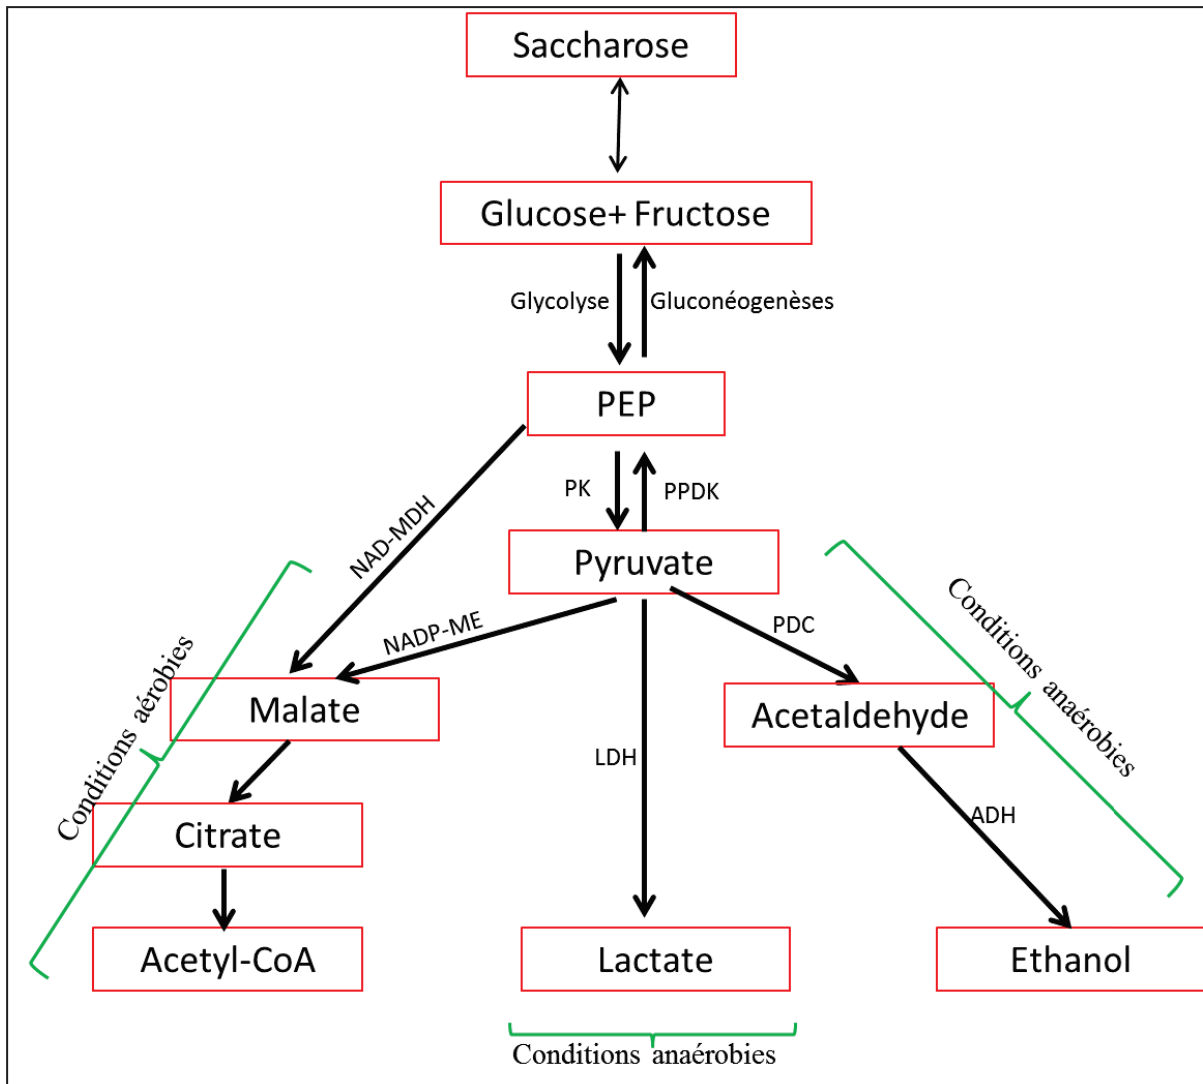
Saccharose

Glucose+ Fructose

Glycolyse

Gluconéogenèses

PEP

PK

PPDK

NAD-MDH

Pyruvate

NADP-ME

PDC

Conditions aérobies

Conditions anaérobies

Malate

Acetaldehyde

LDH

Citrate

ADH

Acetyl-CoA

Lactate

Ethanol

Conditions anaérobies